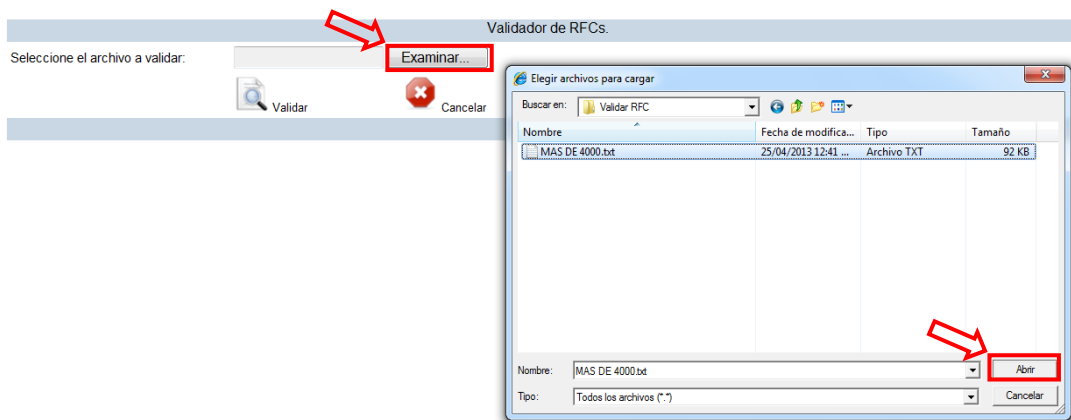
Validador de RFCs.

Seleccione el archivo a validar:

Examinar...

Validar

Cancelar

Elegir archivos para cargar

Buscar en: Validar RFC

| Nombre | Fecha de modifica... | Tipo | Tamaño |
|---|---|---|---|
| MAS DE 4000.txt | 25/04/2013 12:41 ... | Archivo TXT | 92 KB |

Nombre: MAS DE 4000.txt

Abrir

Tipo: Todos los archivos (*.*)

Cancelar